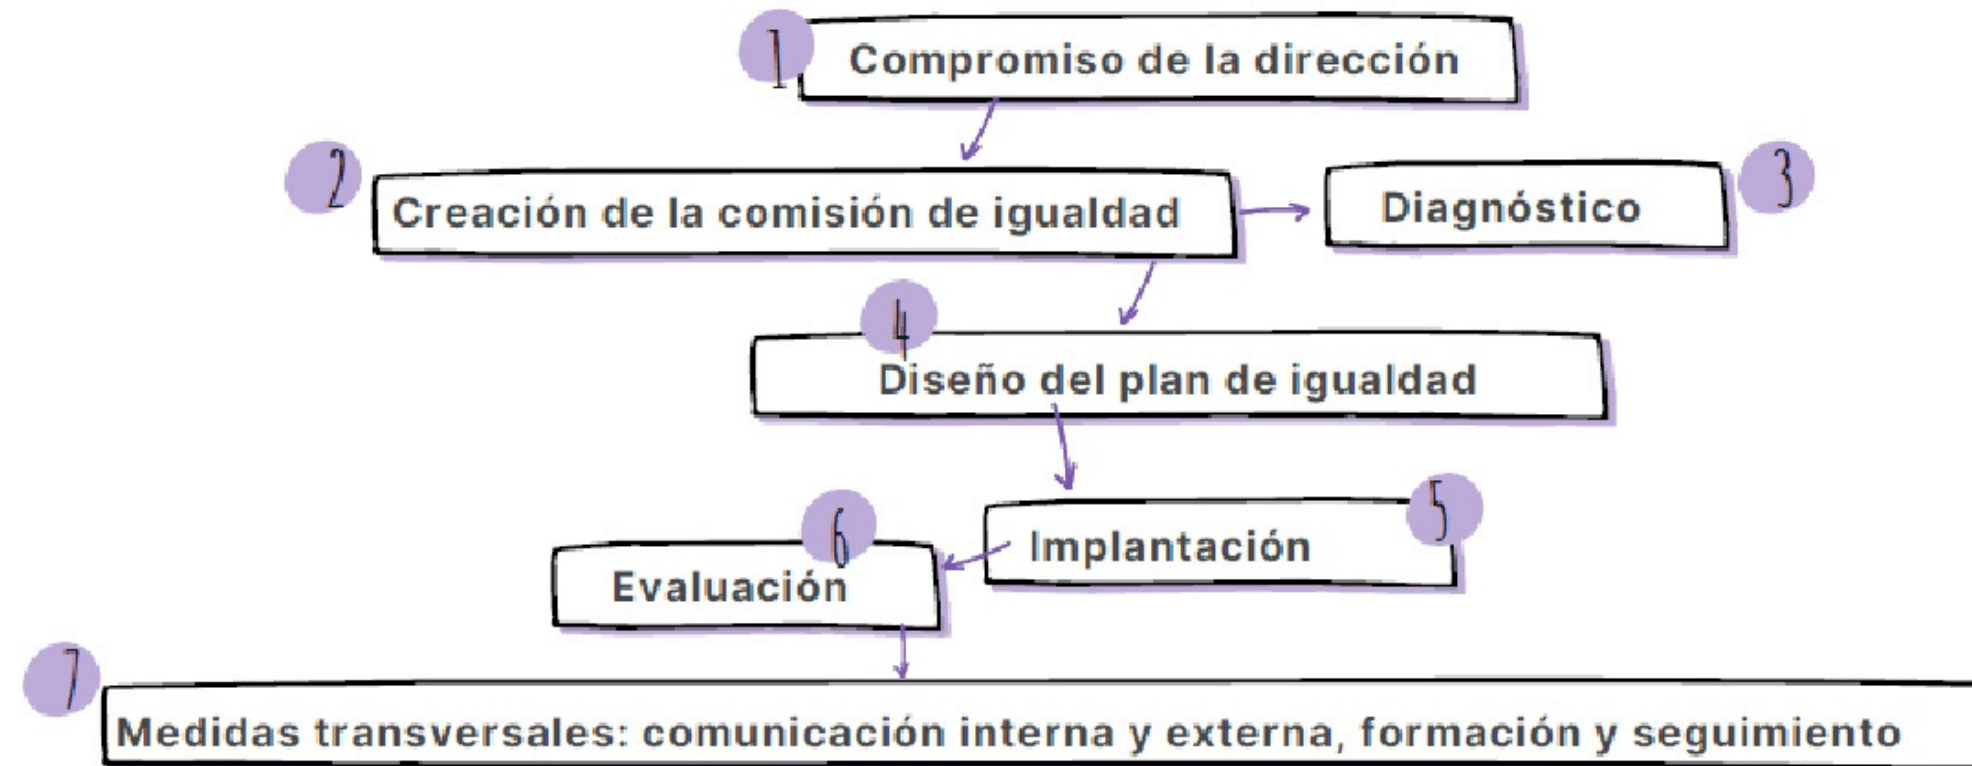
1 Compromiso de la dirección

2 Creación de la comisión de igualdad

Diagnóstico 3

4 Diseño del plan de igualdad

Implantación 5

6 Evaluación

7 Medidas transversales: comunicación interna y externa, formación y seguimiento